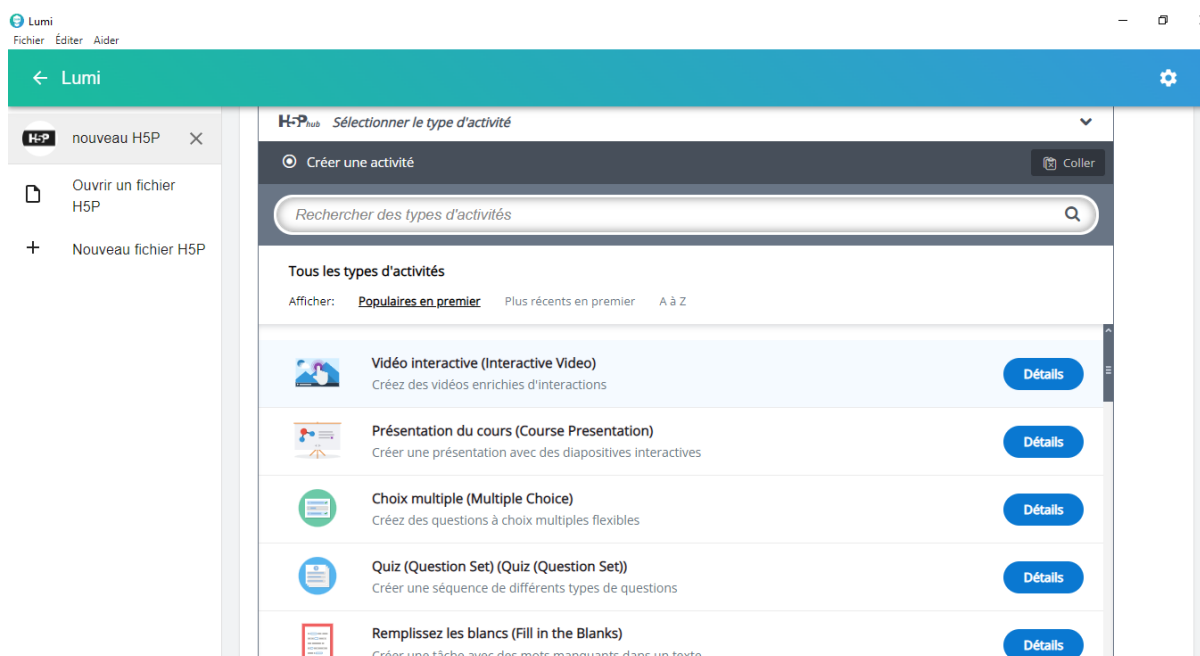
Lumi
Fichier Éditer Aider

Lumi

H5P nouveau H5P

Ouvrir un fichier H5P

Nouveau fichier H5P

H5P hub Sélectionner le type d'activité

Créer une activité

Coller

Rechercher des types d'activités

Tous les types d'activités

Afficher: Populaires en premier Plus récents en premier A à Z

Vidéo interactive (Interactive Video)
Créez des vidéos enrichies d'interactions
Détails

Présentation du cours (Course Presentation)
Créer une présentation avec des diapositives interactives
Détails

Choix multiple (Multiple Choice)
Créez des questions à choix multiples flexibles
Détails

Quiz (Question Set) (Quiz (Question Set))
Créer une séquence de différents types de questions
Détails

Remplissez les blancs (Fill in the Blanks)
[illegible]
Détails